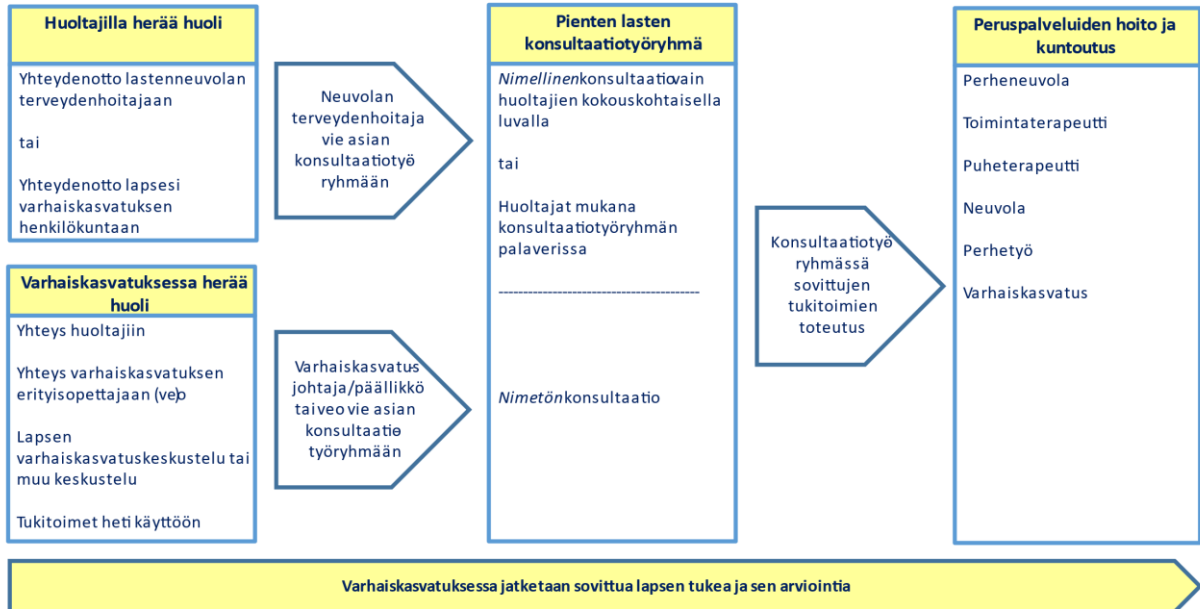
Huoltajilla herää huoli

Yhteydenotto lastenneuvolan terveydenhoitajaan

tai

Yhteydenotto lapsesi varhaiskasvatuksen henkilökuntaan

Varhaiskasvatuksessa herää huoli

Yhteys huoltajiin

Yhteys varhaiskasvatuksen erityisopettajaan (veo)

Lapsen varhaiskasvatuskeskustelu tai muu keskustelu

Tukitoimet heti käyttöön

Neuvolan terveydenhoitaja vie asian konsultaatiotyöryhmään

Varhaiskasvatus johtaja/päällikkö tai veo vie asian konsultaatio työryhmään

Pienten lasten konsultaatiotyöryhmä

Nimellinen konsultaatio vain huoltajien kokouskohtaisella luvalla

tai

Huoltajat mukana konsultaatiotyöryhmän palaverissa

-----------------------------------------

Nimetön konsultaatio

Konsultaatiotyöryhmässä sovittujen tukitoimien toteutus

Peruspalveluiden hoito ja kuntoutus

Perheneuvola

Toimintaterapeutti

Puheterapeutti

Neuvola

Perhetyö

Varhaiskasvatus

Varhaiskasvatuksessa jatketaan sovittua lapsen tukea ja sen arviointia